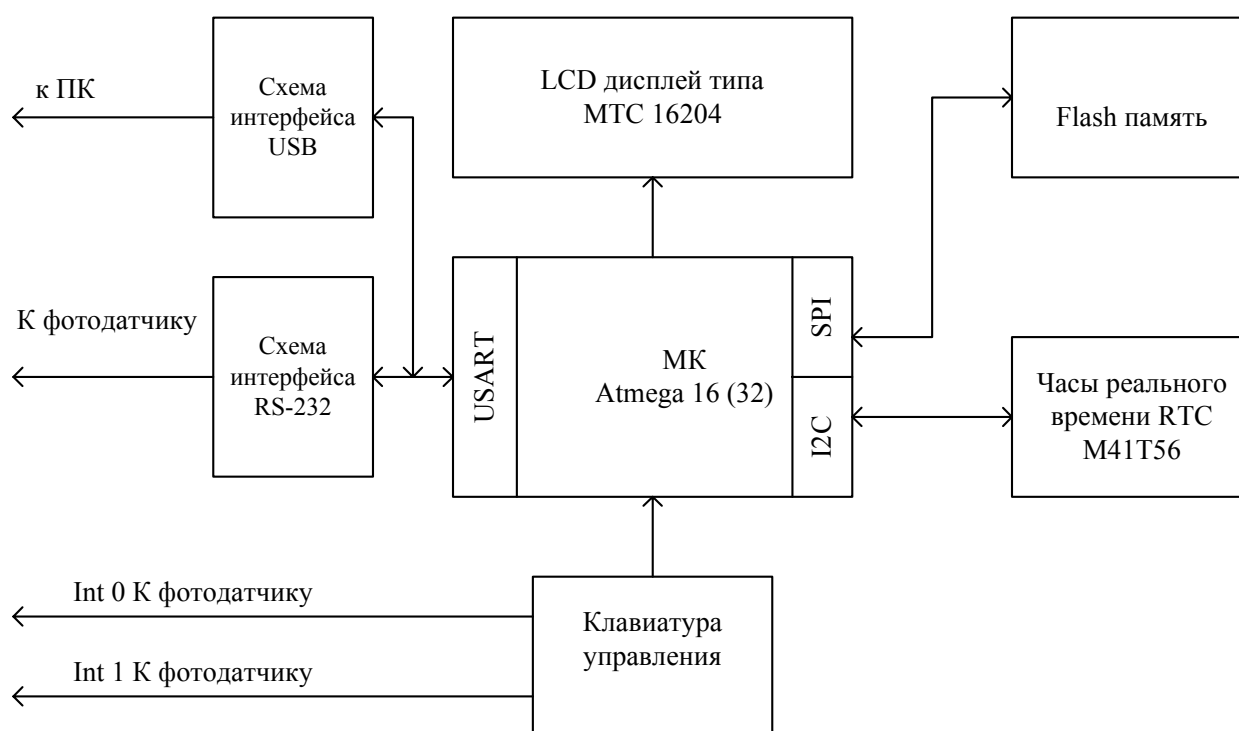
к ПК

Схема интерфейса USB

LCD дисплей типа MTC 16204

Flash память

К фотодатчику

Схема интерфейса RS-232

USART

МК Atmega 16 (32)

SPI

I2C

Часы реального времени RTC M41T56

Int 0 К фотодатчику

Int 1 К фотодатчику

Клавиатура управления